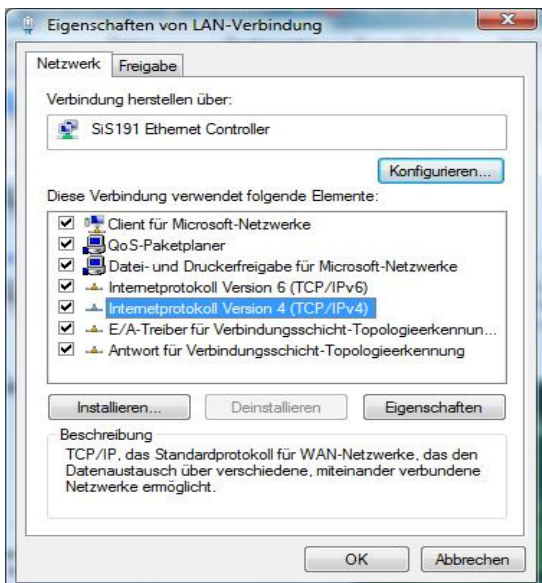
Eigenschaften von LAN-Verbindung

Netzwerk
Freigabe

Verbindung herstellen über:

SiS191 Ethernet Controller

Konfigurieren...

Diese Verbindung verwendet folgende Elemente:

Client für Microsoft-Netzwerke
QoS-Paketplaner
Datei- und Druckerfreigabe für Microsoft-Netzwerke
Internetprotokoll Version 6 (TCP/IPv6)
Internetprotokoll Version 4 (TCP/IPv4)
E/A-Treiber für Verbindungsschicht-Topologieerkennun...
Antwort für Verbindungsschicht-Topologieerkennung

Installieren...
Deinstallieren
Eigenschaften

Beschreibung
TCP/IP, das Standardprotokoll für WAN-Netzwerke, das den Datenaustausch über verschiedene, miteinander verbundene Netzwerke ermöglicht.

OK
Abbrechen